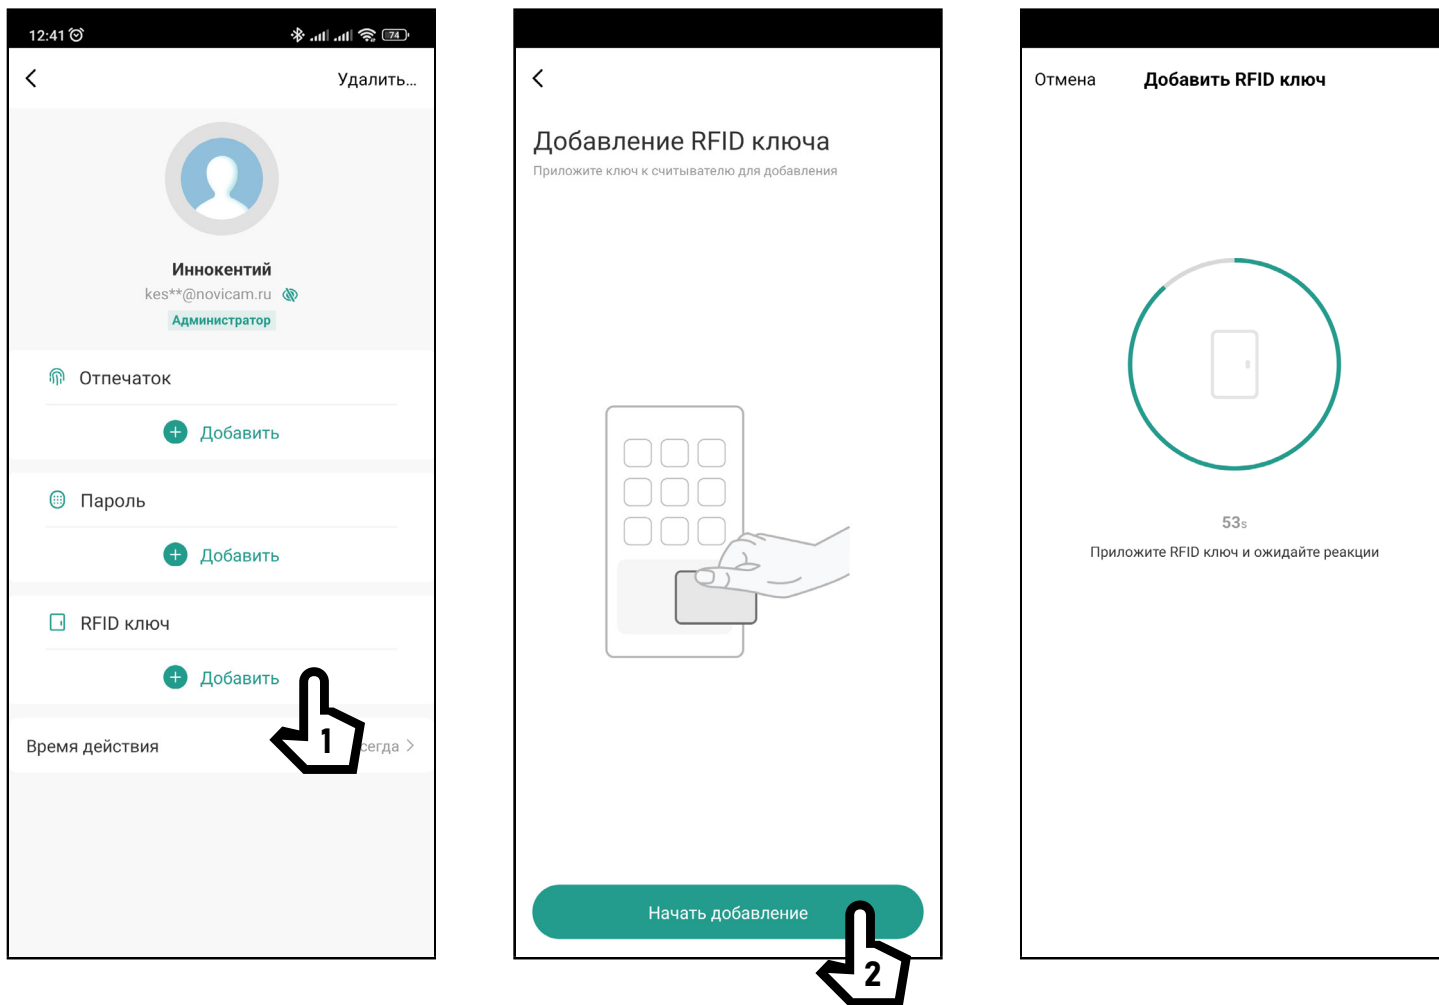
12:41

Удалить...

Иннокентий
kes**@novicam.ru
Администратор

Отпечаток
Добавить

Пароль
Добавить

RFID ключ
Добавить

1

Время действия
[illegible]сегда >

Добавление RFID ключа
Приложите ключ к считывателю для добавления

Начать добавление

2

Отмена
Добавить RFID ключ

53s
Приложите RFID ключ и ожидайте реакции